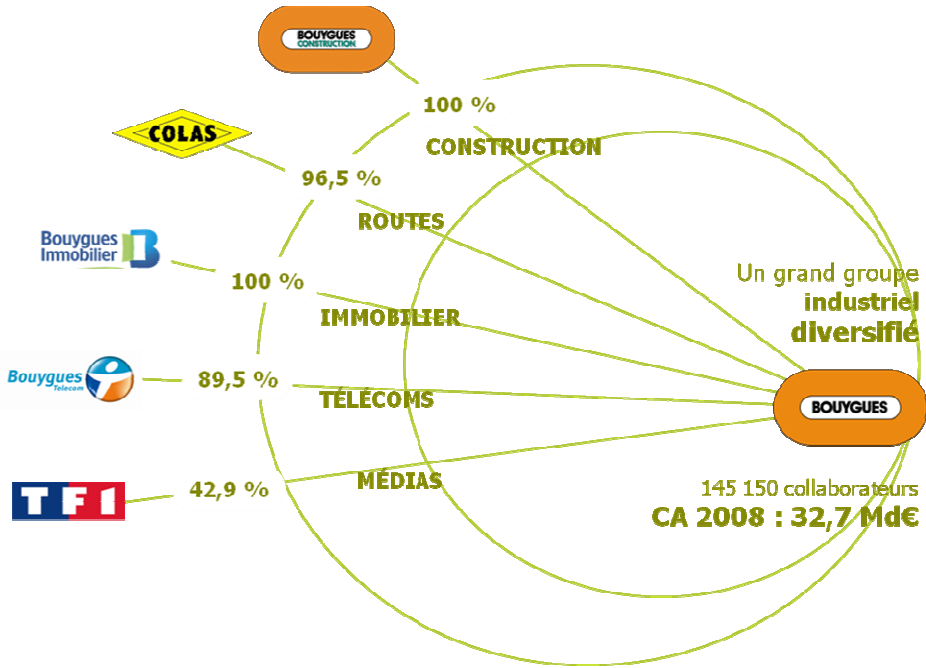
BOUYGUES CONSTRUCTION

100 %

CONSTRUCTION

COLAS

96,5 %

ROUTES

Bouygues Immobilier

100 %

IMMOBILIER

Bouygues Telecom

89,5 %

TÉLÉCOMS

TF1

42,9 %

MÉDIAS

Un grand groupe industriel diversifié

BOUYGUES

145 150 collaborateurs

CA 2008 : 32,7 Md€